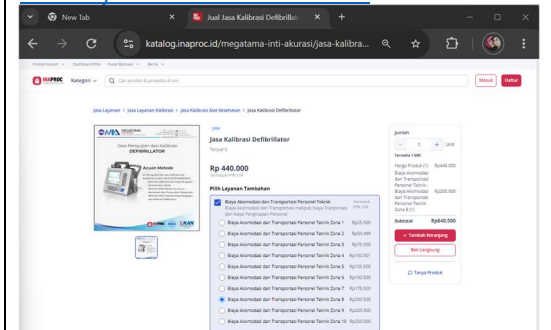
New Tab
Jual Jasa Kalibrasi Defibrillat
katalog.inaproc.id/megatama-inti-akurasi/jasa-kalibra...

INAPROC Kategori Cari produk & penyedia di sini
Masuk Daftar

Jasa Layanan > Jasa Layanan Kalibrasi > Jasa Kalibrasi Alat Kesehatan > Jasa Kalibrasi Defibrillator

MIA
Jasa Pengujian dan Kalibrasi DEFIBRILLATOR
Acuan Metode
KAN

Jasa Kalibrasi Defibrillator
Terjual 0

Rp 440.000
Termasuk PPN 12%

Pilih Layanan Tambahan
Biaya Akomodasi dan Transportasi Personel Teknik
Biaya Akomodasi dan Transportasi meliputi biaya Transportasi dan biaya Penginapan Personel

| | |
|---|---|
| Biaya Akomodasi dan Transportasi Personel Teknik Zona 1 | Rp25.500 |
| Biaya Akomodasi dan Transportasi Personel Teknik Zona 2 | Rp50.499 |
| Biaya Akomodasi dan Transportasi Personel Teknik Zona 3 | Rp75.500 |
| Biaya Akomodasi dan Transportasi Personel Teknik Zona 4 | Rp100.501 |
| Biaya Akomodasi dan Transportasi Personel Teknik Zona 5 | Rp125.500 |
| Biaya Akomodasi dan Transportasi Personel Teknik Zona 6 | Rp150.500 |
| Biaya Akomodasi dan Transportasi Personel Teknik Zona 7 | Rp175.500 |
| Biaya Akomodasi dan Transportasi Personel Teknik Zona 8 | Rp200.500 |
| Biaya Akomodasi dan Transportasi Personel Teknik Zona 9 | Rp225.500 |
| Biaya Akomodasi dan Transportasi Personel Teknik Zona 10 | Rp250.500 |

Jumlah
1 Unit
Tersedia 1.000

Harga Produk (1) Rp440.000
Biaya Akomodasi dan Transportasi Personel Teknik - Biaya Akomodasi dan Transportasi Personel Teknik Zona 8 (1) Rp200.500

Subtotal Rp640.500
+ Tambah Keranjang
Beli Langsung
Tanya Produk